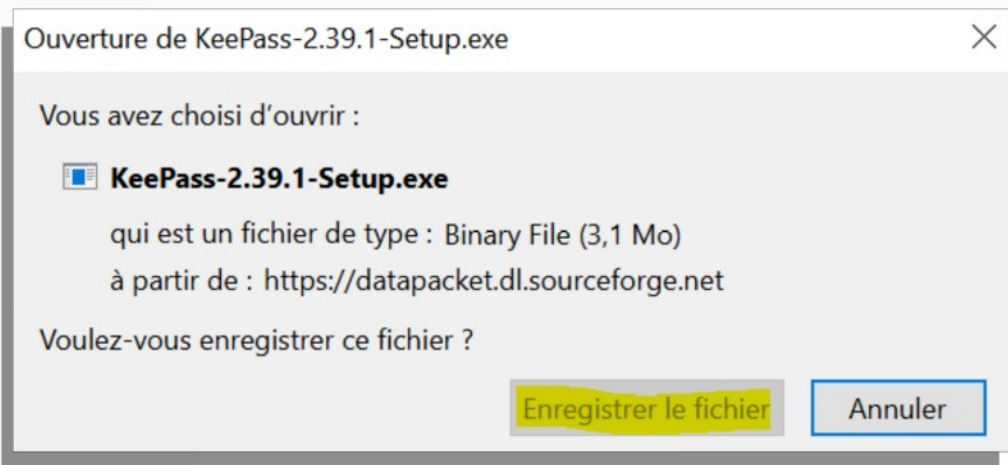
Ouverture de KeePass-2.39.1-Setup.exe

Vous avez choisi d'ouvrir :

KeePass-2.39.1-Setup.exe

qui est un fichier de type : Binary File (3,1 Mo)

à partir de : https://datapacket.dl.sourceforge.net

Voulez-vous enregistrer ce fichier ?

Enregistrer le fichier

Annuler